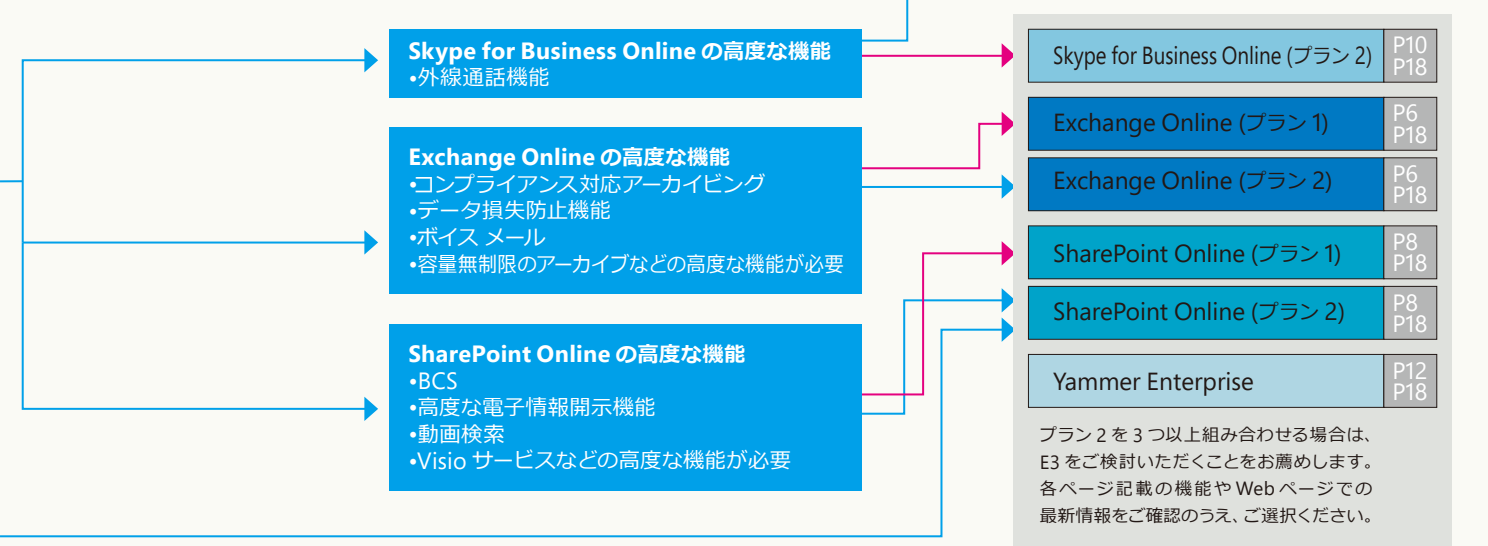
Skype for Business Online の高度な機能
•外線通話機能

Exchange Online の高度な機能
•コンプライアンス対応アーカイビング
•データ損失防止機能
•ボイス メール
•容量無制限のアーカイブなどの高度な機能が必要

SharePoint Online の高度な機能
•BCS
•高度な電子情報開示機能
•動画検索
•Visio サービスなどの高度な機能が必要

Skype for Business Online (プラン 2) P10 P18

Exchange Online (プラン 1) P6 P18

Exchange Online (プラン 2) P6 P18

SharePoint Online (プラン 1) P8 P18

SharePoint Online (プラン 2) P8 P18

Yammer Enterprise P12 P18

プラン 2 を 3 つ以上組み合わせる場合は、E3 をご検討いただくことをお薦めします。各ページ記載の機能や Web ページでの最新情報をご確認のうえ、ご選択ください。